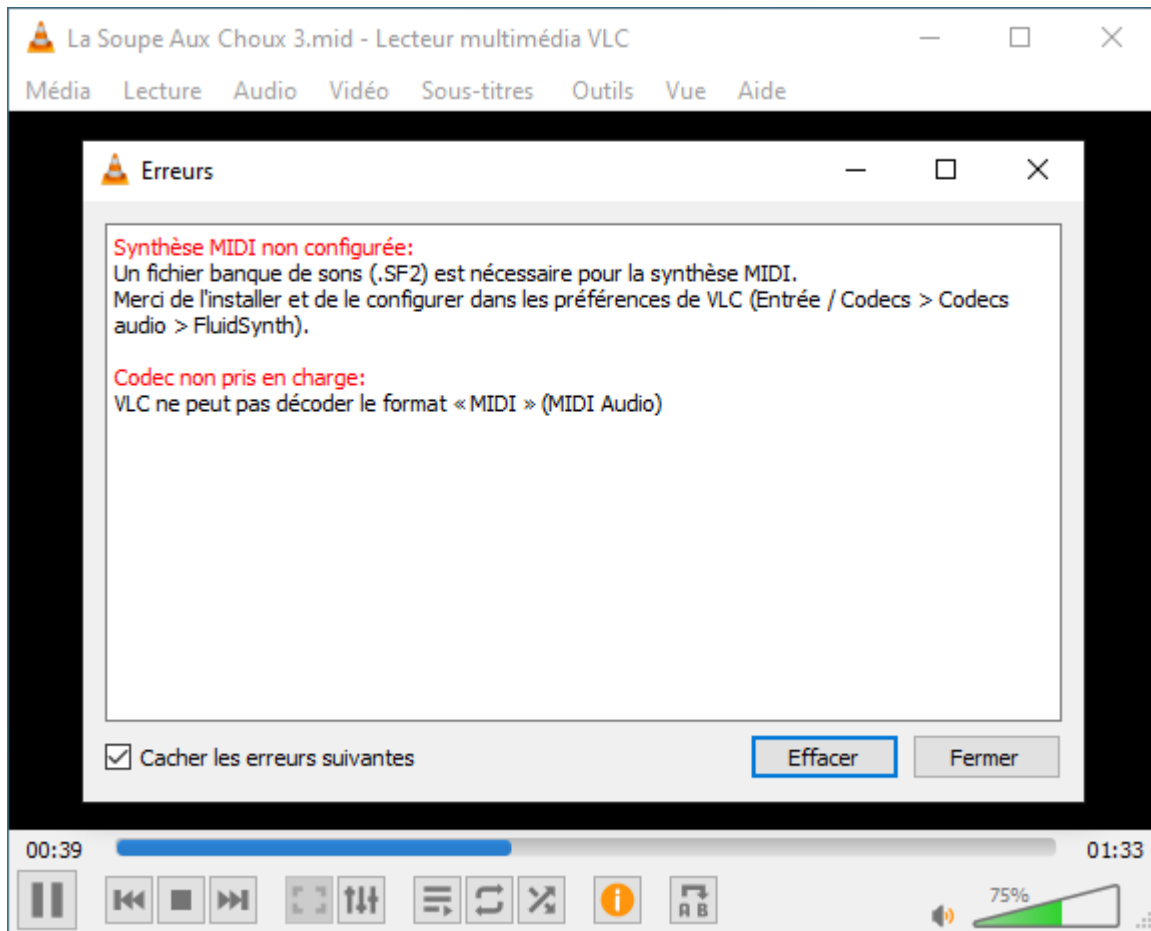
La Soupe Aux Choux 3.mid - Lecteur multimédia VLC

Média Lecture Audio Vidéo Sous-titres Outils Vue Aide

Erreurs

Synthèse MIDI non configurée:
Un fichier banque de sons (.SF2) est nécessaire pour la synthèse MIDI.
Merci de l'installer et de le configurer dans les préférences de VLC (Entrée / Codecs > Codecs audio > FluidSynth).

Codec non pris en charge:
VLC ne peut pas décoder le format « MIDI » (MIDI Audio)

Cacher les erreurs suivantes

Effacer

Fermer

00:39

01:33

75%